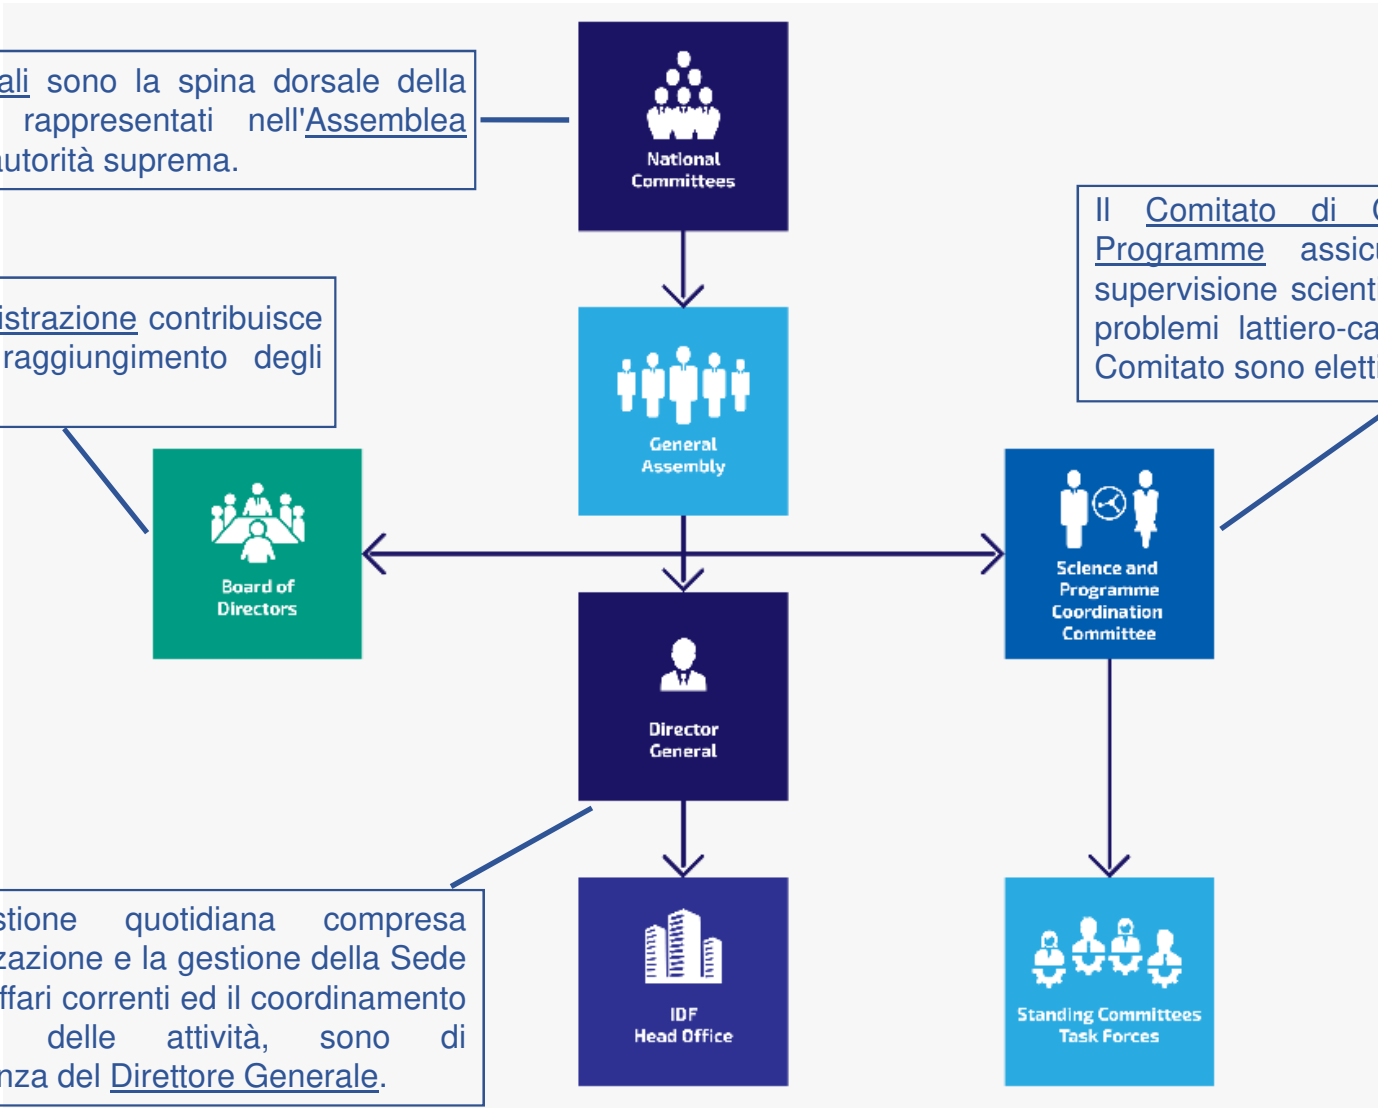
ali sono la spina dorsale della rappresentati nell'Assemblea autorità suprema.

National Committees

General Assembly

istrazione contribuisce raggiungimento degli

Board of Directors

Il Comitato di C Programme assicu supervisione scient problemi lattiero-ca Comitato sono eletti

Science and Programme Coordination Committee

Director General

stione quotidiana compresa zazione e la gestione della Sede ffari correnti ed il coordinamento delle attività, sono di nza del Direttore Generale.

IDF Head Office

Standing Committees Task Forces